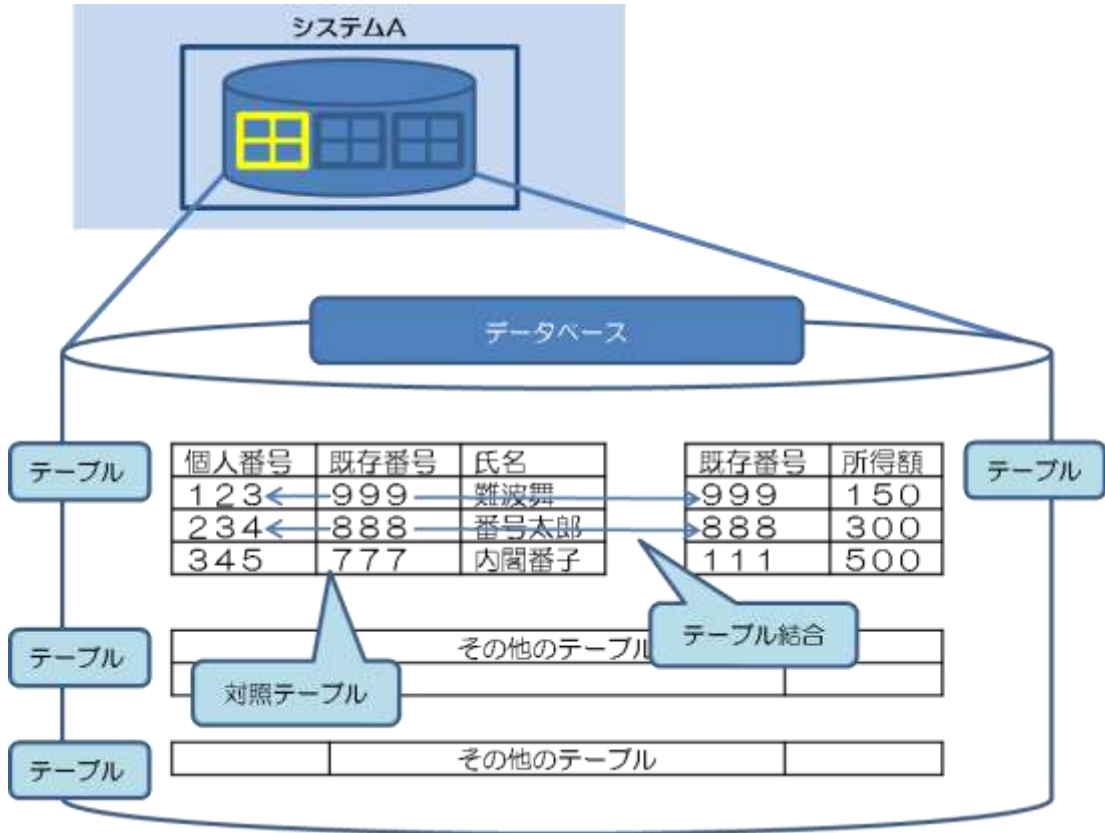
システムA

データベース

テーブル

| 個人番号 | 既存番号 | 氏名 |
|---|---|---|
| 123 | 999 | 難波舞 |
| 234 | 888 | 番号太郎 |
| 345 | 777 | 内閣番子 |

| 既存番号 | 所得額 |
|---|---|
| 999 | 150 |
| 888 | 300 |
| 111 | 500 |

テーブル

テーブル結合

テーブル

その他のテーブル

対照テーブル

テーブル

その他のテーブル